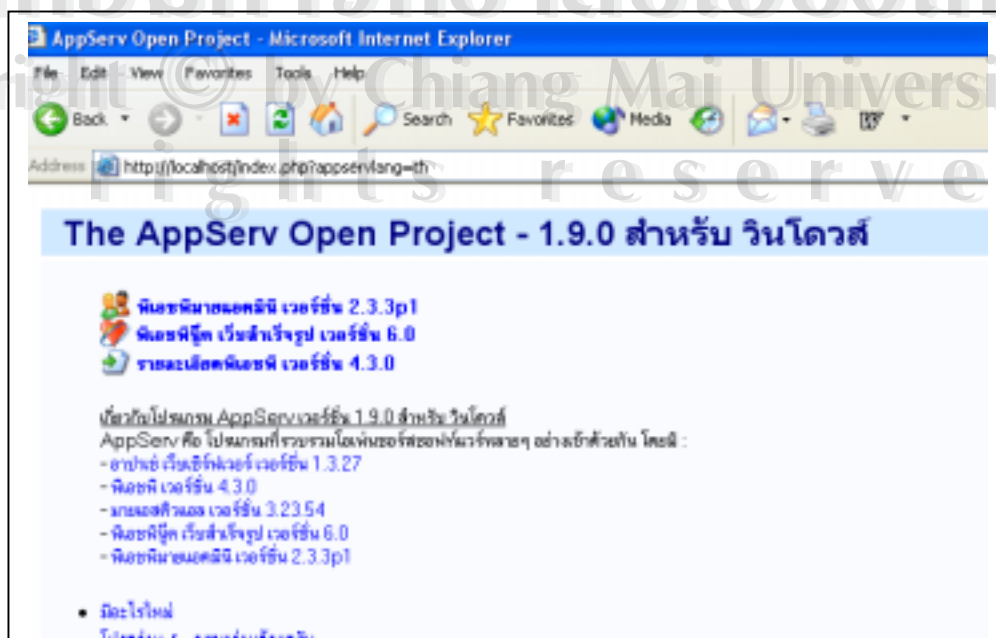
AppServ Open Project - Microsoft Internet Explorer

File Edit View Favorites Tools Help

Back Search Favorites Media

Address http://localhost/index.php?appservlang=th

ight © by Chiang Mai Universi
r i g h t s r e s e r v e

The AppServ Open Project - 1.9.0 สำหรับ วินโดวส์

พีเอชพีมายแอดมิน เวอร์ชั่น 2.3.3p1
พีเอชพีนุ๊ค เว็บสำเร็จรูป เวอร์ชั่น 6.0
รายละเอียดพีเอชพี เวอร์ชั่น 4.3.0

เกี่ยวกับโปรแกรม AppServ เวอร์ชั่น 1.9.0 สำหรับ วินโดวส์
AppServ คือ โปรแกรมที่รวบรวมโอเพ่นซอร์สซอฟท์แวร์หลายๆ อย่างเข้าด้วยกัน โดยมี :
- อาปาเช่ เว็บเซิร์ฟเวอร์ เวอร์ชั่น 1.3.27
- พีเอชพี เวอร์ชั่น 4.3.0
- มายเอสคิวแอล เวอร์ชั่น 3.23.54
- พีเอชพีนุ๊ค เว็บสำเร็จรูป เวอร์ชั่น 6.0
- พีเอชพีมายแอดมิน เวอร์ชั่น 2.3.3p1

• มีอะไรใหม่
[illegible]